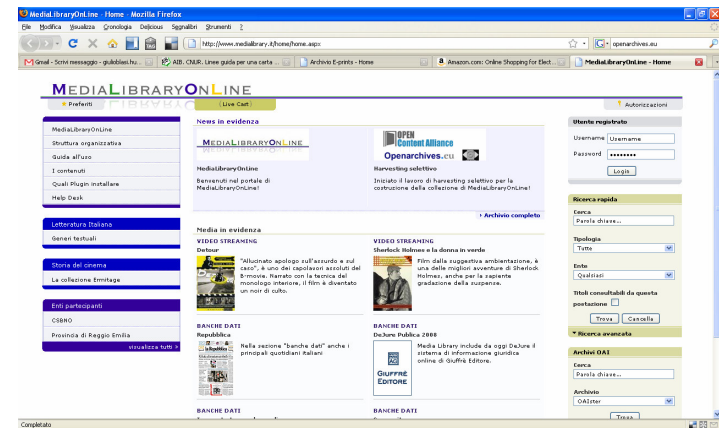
MediaLibraryOnLine - Home - Mozilla Firefox
File Modifica Visualizza Cronologia Delicious Segnalibri Strumenti ?
http://www.medialibrary.it/home/home.aspx
openarchives.eu
Gmail - Scrivi messaggio - giuliobiasi.hu... | AIB. CNUR. Linee guida per una carta ... | Archivio E-prints - Home | Amazon.com: Online Shopping for Elect... | MediaLibraryOnLine - Home

MEDIALIBRARYONLINE
Preferiti
Live Cart
Autorizzazioni

MediaLibraryOnLine
Struttura organizzativa
Guida all'uso
I contenuti
Quali Plugin installare
Help Desk

Letteratura Italiana
Generi testuali

Storia del cinema
La collezione Ermitage

Enti partecipanti
CSBNO
Provincia di Reggio Emilia
visualizza tutti

News in evidenza

MEDIALIBRARYONLINE
MediaLibraryOnLine
Benvenuti nel portale di MediaLibraryOnLine!

OPEN Content Alliance
Openarchives.eu
Harvesting selettivo
Iniziato il lavoro di harvesting selettivo per la costruzione della collezione di MediaLibraryOnLine!

Archivio completo

Media in evidenza

VIDEO STREAMING
Detour
"Allucinato apologo sull'assurdo e sul caso", è uno dei capolavori assoluti del B-movie. Narrato con la tecnica del monologo interiore, il film è diventato un noir di culto.

VIDEO STREAMING
Sherlock Holmes e la donna in verde
Film dalla suggestiva ambientazione, è una delle migliori avventure di Sherlock Holmes, anche per la sapiente gradazione della suspense.

BANCHE DATI
Repubblica
Nella sezione "banche dati" anche i principali quotidiani italiani

BANCHE DATI
DeJure Publica 2008
Media Library include da oggi DeJure il sistema di informazione giuridica online di Giuffrè Editore.
GIUFFRÈ EDITORE

BANCHE DATI
BANCHE DATI

Utente registrato
Username Username
Password ••••••••
Login

Ricerca rapida
Cerca
Parola chiave...
Tipologia
Tutte
Ente
Qualsiasi
Titoli consultabili da questa postazione
Trova Cancella
Ricerca avanzata

Archivi OAI
Cerca
Parola chiave...
Archivio
OAIster
Trova

Completato